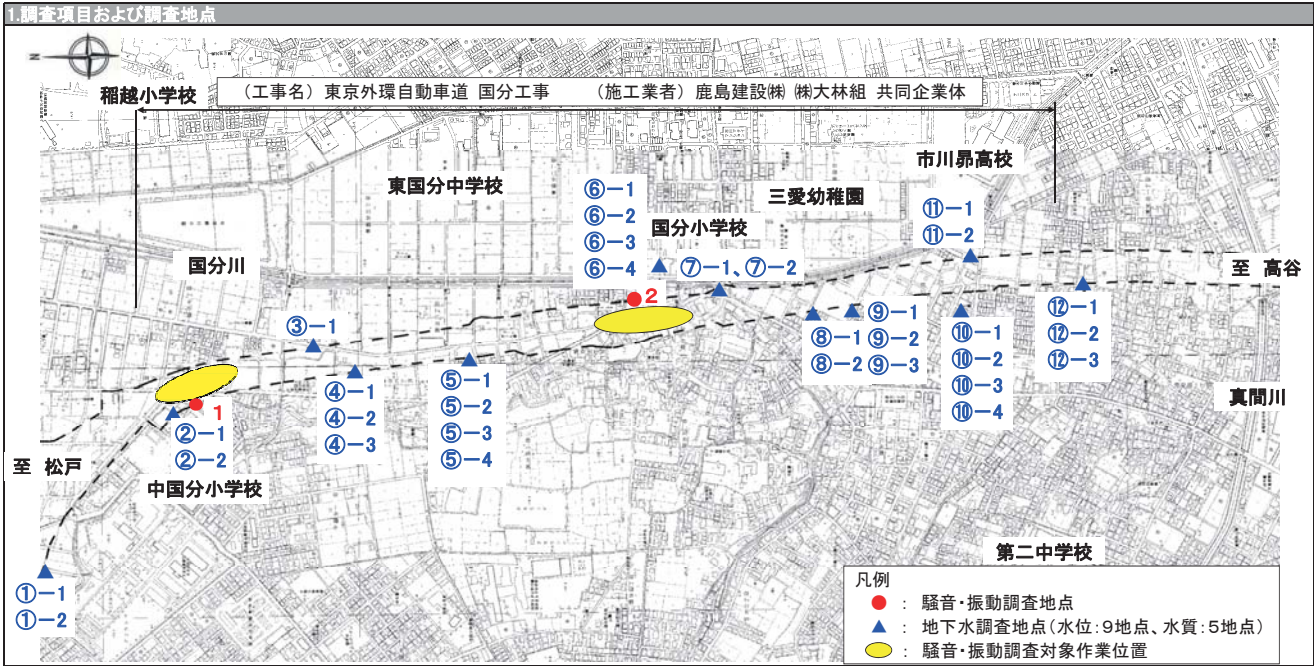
1.調査項目および調査地点

稲越小学校

（工事名）東京外環自動車道 国分工事　（施工業者）鹿島建設㈱ ㈱大林組 共同企業体

市川昴高校

東国分中学校

三愛幼稚園

⑥－1
⑥－2
⑥－3
⑥－4

国分小学校

⑪－1
⑪－2

国分川

⑦－1、⑦－2

至 高谷

2

③－1

⑧－1
⑧－2

⑨－1
⑨－2
⑨－3

⑩－1
⑩－2
⑩－3
⑩－4

⑫－1
⑫－2
⑫－3

④－1
④－2
④－3

⑤－1
⑤－2
⑤－3
⑤－4

真間川

1

②－1
②－2

至 松戸

中国分小学校

第二中学校

①－1
①－2

凡例
：騒音・振動調査地点
：地下水調査地点（水位：9地点、水質：5地点）
：騒音・振動調査対象作業位置